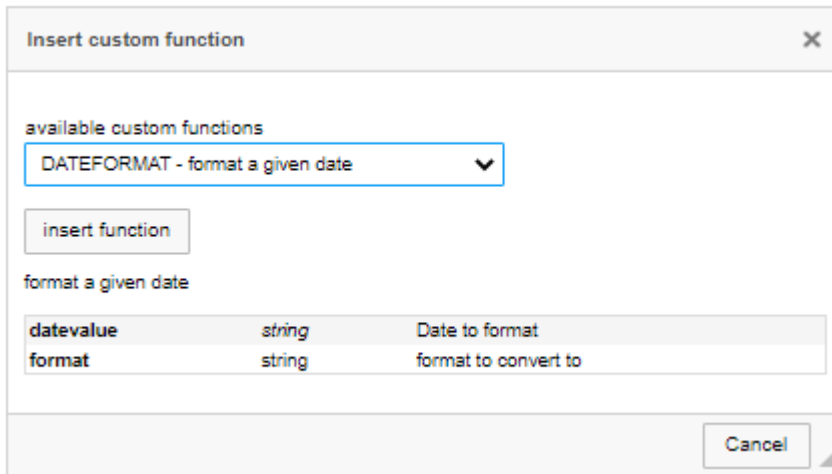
Insert custom function ×

available custom functions

DATEFORMAT - format a given date

insert function

format a given date

| datevalue | string | Date to format |
|---|---|---|
| format | string | format to convert to |

Cancel